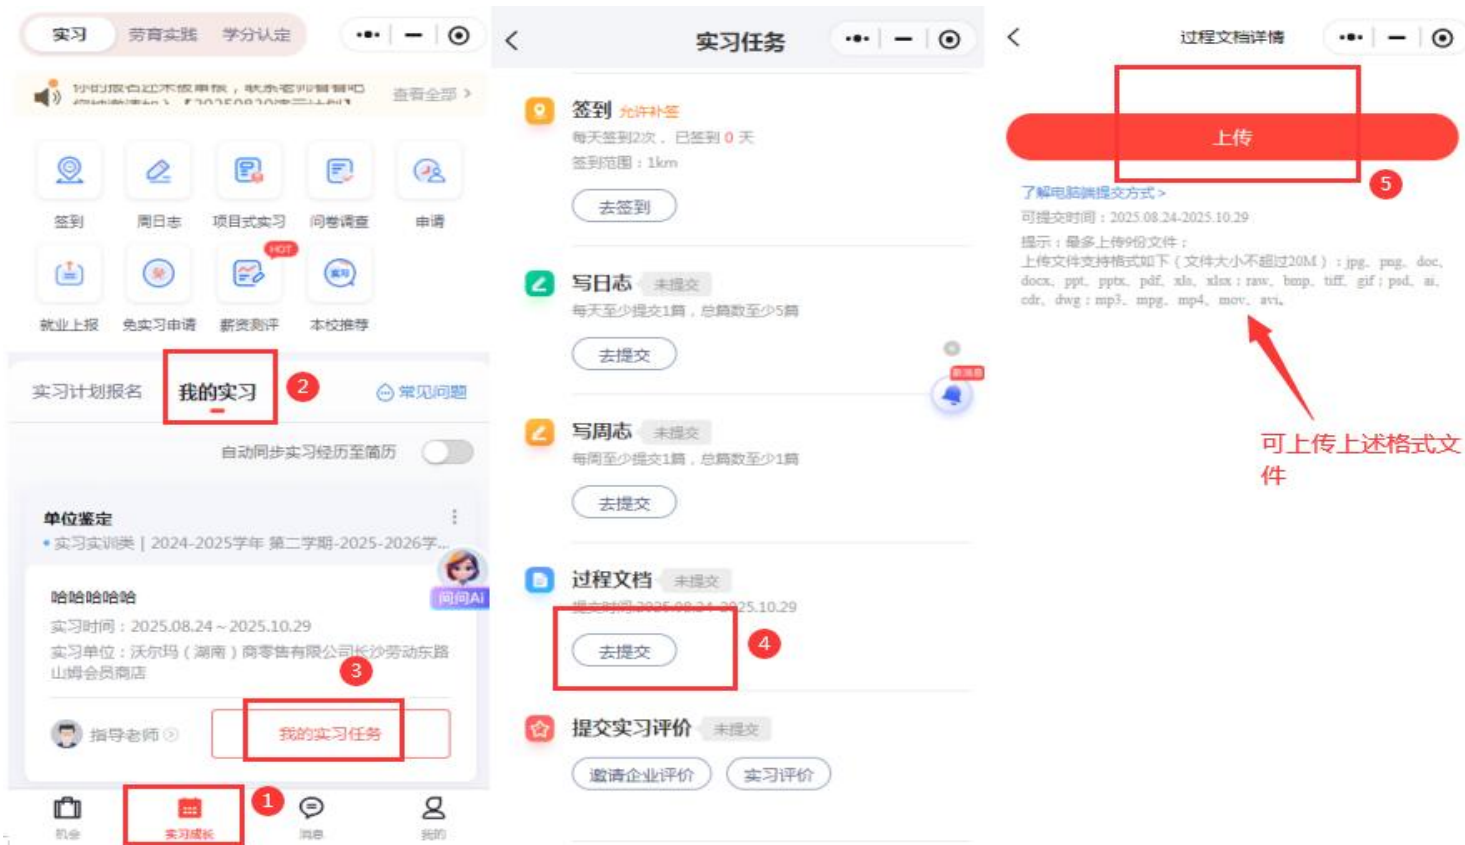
实习 劳育实践 学分认定

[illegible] 查看全部 >

签到 周日志 项目式实习 问卷调查 申请

HOT

就业上报 免实习申请 薪资测评 本校推荐

实习计划报名 我的实习 2 常见问题

自动同步实习经历至简历

单位鉴定

• 实习实训类 | 2024-2025学年 第二学期-2025-2026学...

哈哈哈哈哈

问问AI

实习时间：2025.08.24 ~ 2025.10.29

实习单位：沃尔玛（湖南）商零售有限公司长沙劳动东路山姆会员商店 3

指导老师 我的实习任务

1

机会 实习成长 消息 我的

实习任务

签到 允许补签

每天签到2次， 已签到 0 天

签到范围：1km

去签到

写日志 未提交

每天至少提交1篇，总篇数至少5篇

去提交

写周志 未提交

每周至少提交1篇，总篇数至少1篇

去提交

过程文档 未提交

提交时间 2025.08.24-2025.10.29

去提交 4

提交实习评价 未提交

邀请企业评价 实习评价

过程文档详情

上传

5

了解电脑端提交方式 >

可提交时间：2025.08.24-2025.10.29

提示：最多上传9份文件；

上传文件支持格式如下（文件大小不超过20M）：jpg、png、doc、docx、ppt、pptx、pdf、xls、xlsx；raw、bmp、tiff、gif；psd、ai、cdr、dwg；mp3、mpg、mp4、mov、avi。

可上传上述格式文件